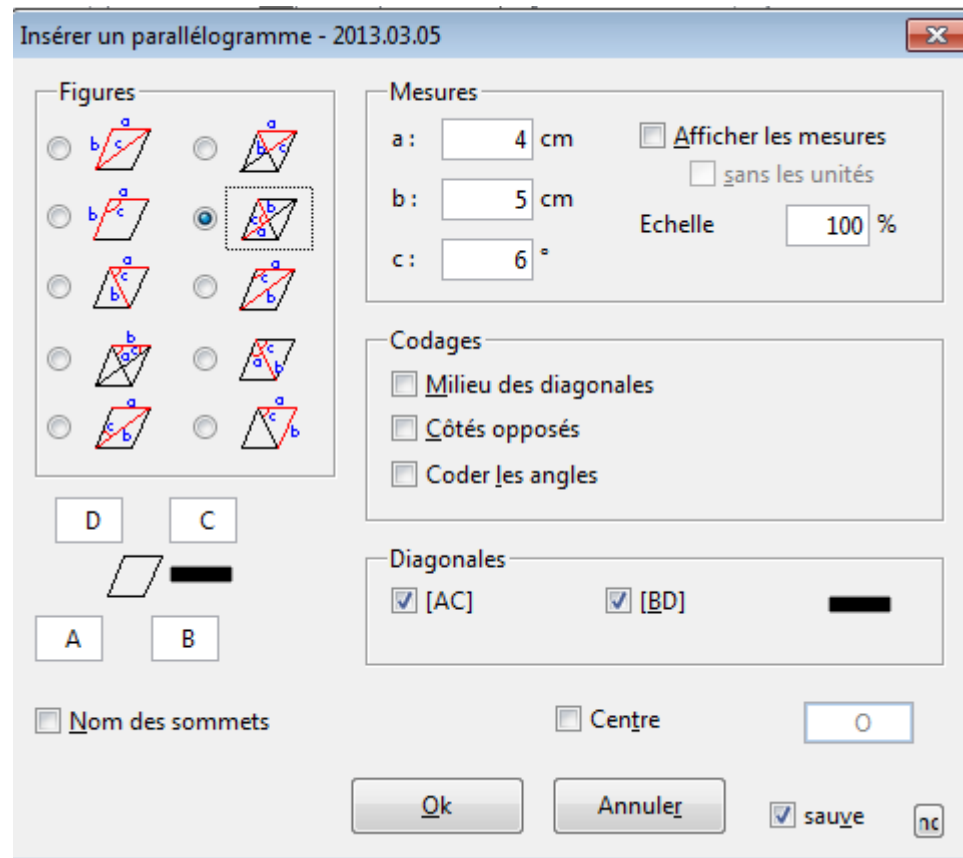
Insérer un parallélogramme - 2013.03.05

Figures

b a c
a b c
b a c
c b a
a c b
c a b
b a c
c a b
c a b
c a b

Mesures
a : 4 cm
b : 5 cm
c : 6 °

Afficher les mesures
sans les unités
Echelle 100 %

Codages
Milieu des diagonales
Côtés opposés
Coder les angles

D C
A B

Diagonales
[AC] [BD]

Nom des sommets
Centre O

Ok
Annuler
sauve
nc